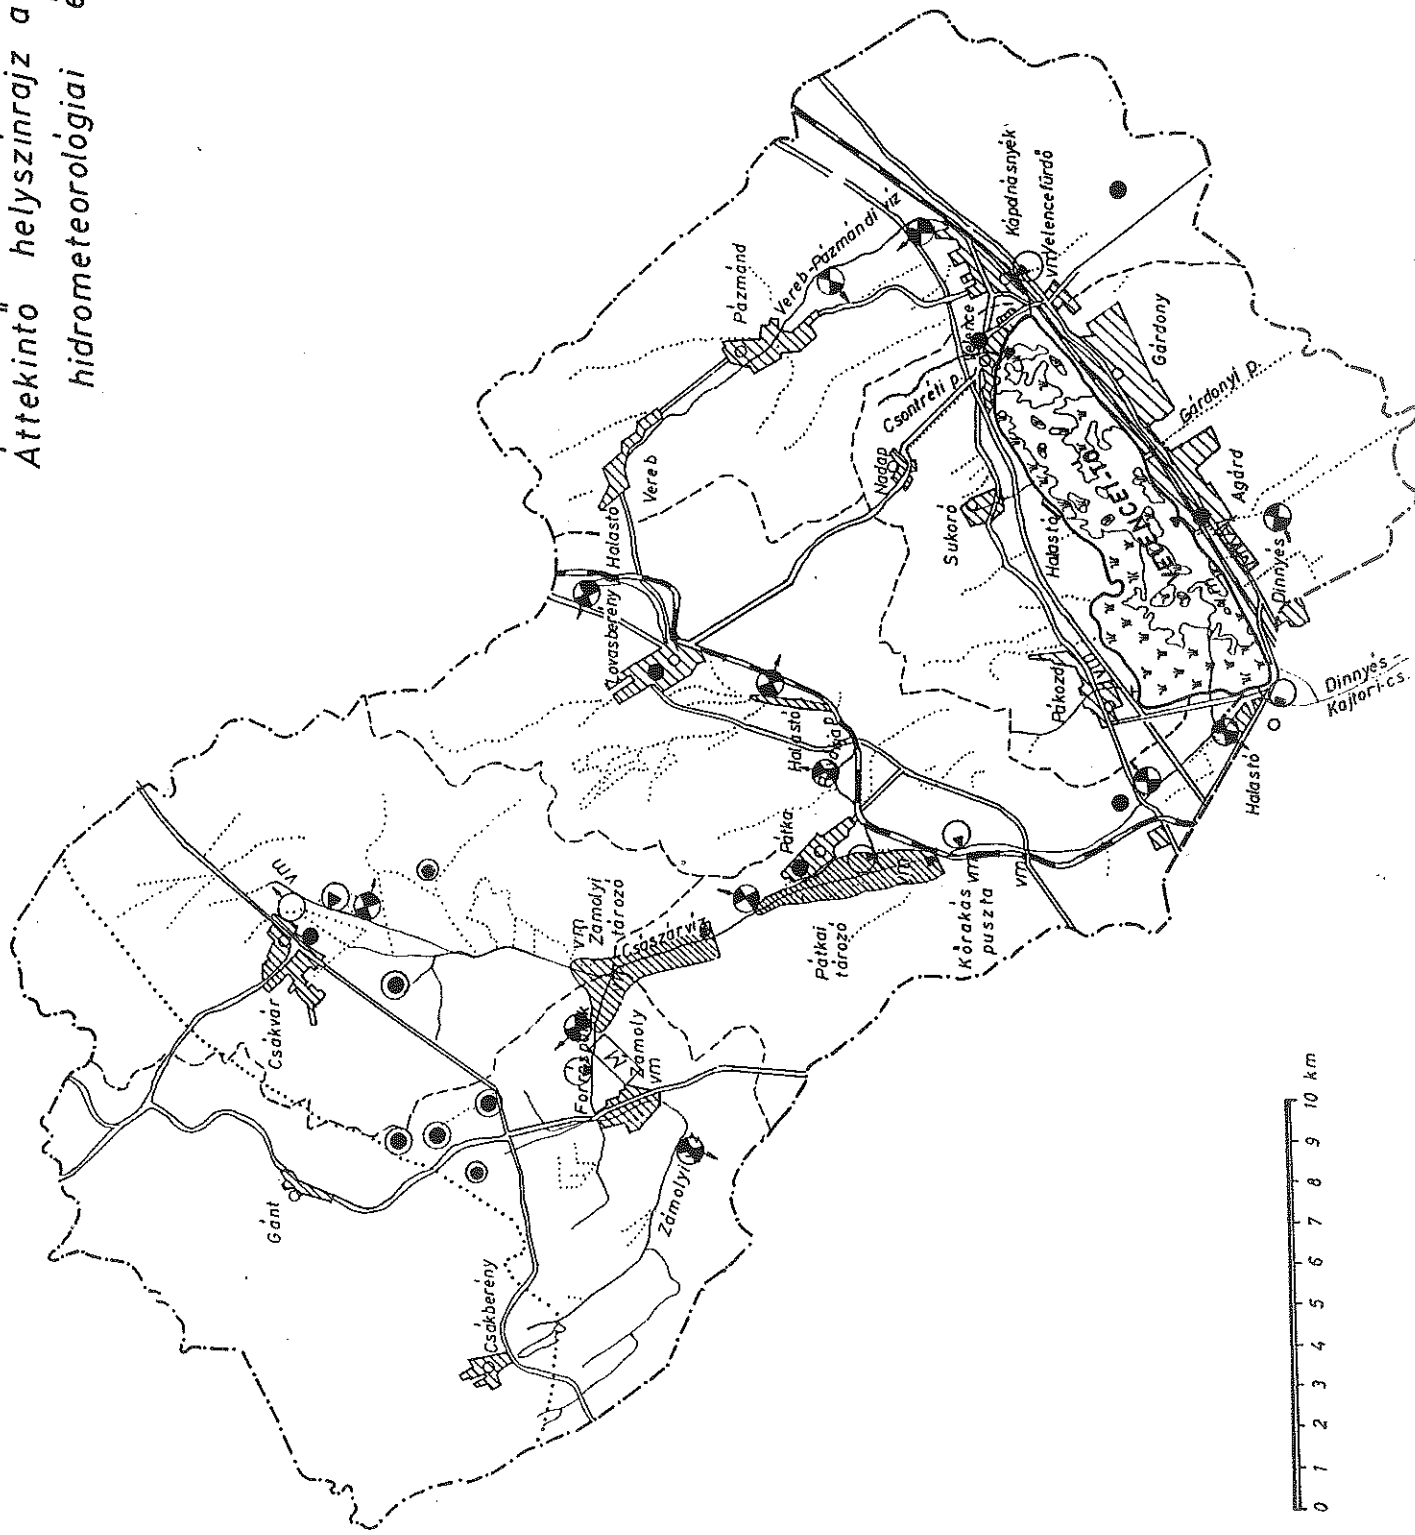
Áttekintő helyszínrajz a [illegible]
hidrometeorológiai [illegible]

Kápolnásnyék
Velencefürdő
vm
Vereb-Pázmándi víz
Pázmánd
Gárdony
Gárdonyi p.
Csontréti p.
Velence
Nadap
Vereb
Sukoró
Halastó
VELENCEI-TÓ
Agárd
Dinnyés
Halastó
Lovasberény
Halastó
Pákozd
Dinnyés-Kajtori-cs.
Halastó
Vereb p.
Halastó
Pátka
Pátkai tározó
Kőrakáspuszta
vm
vm
vm
Zámolyi tározó
Császárvíz
vm
Csákvár
Forráspuszta
Zámoly
vm
Zámolyi
Gánt
Csákberény
0 1 2 3 4 5 6 7 8 9 10 km